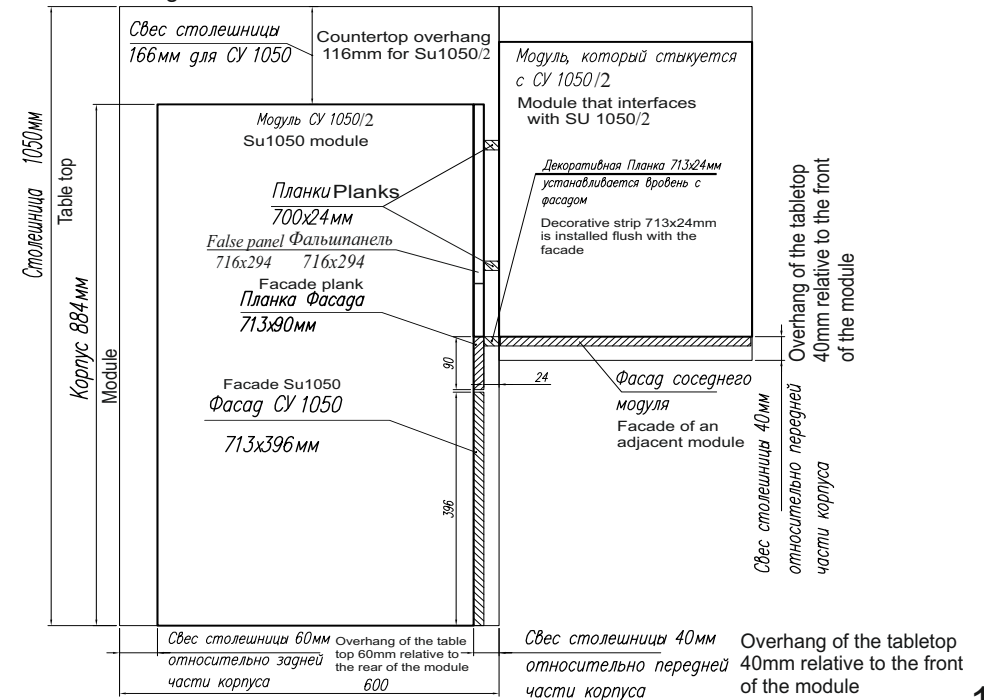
Свес столешницы
166мм для СУ 1050

Countertop overhang
116mm for Su1050/2

Модуль, который стыкуется с СУ 1050/2
Module that interfaces with SU 1050/2

Столешница 1050мм
Table top

Корпус 884мм
Module

Модуль СУ 1050/2
Su1050 module

Планки Planks
700x24мм

False panel Фальшпанель
716x294 716x294

Facade plank
Планка Фасада
713x90мм

Декоративная Планка 713x24мм устанавливается вровень с фасадом
Decorative strip 713x24mm is installed flush with the facade

Overhang of the tabletop 40mm relative to the front of the module

90

24

Facade Su1050
Фасад СУ 1050
713x396мм

Фасад соседнего модуля
Facade of an adjacent module

Свес столешницы 40мм относительно передней части корпуса

396

Свес столешницы 60мм относительно задней части корпуса
Overhang of the table top 60mm relative to the rear of the module
600

Свес столешницы 40мм относительно передней части корпуса

Overhang of the tabletop 40mm relative to the front of the module

1